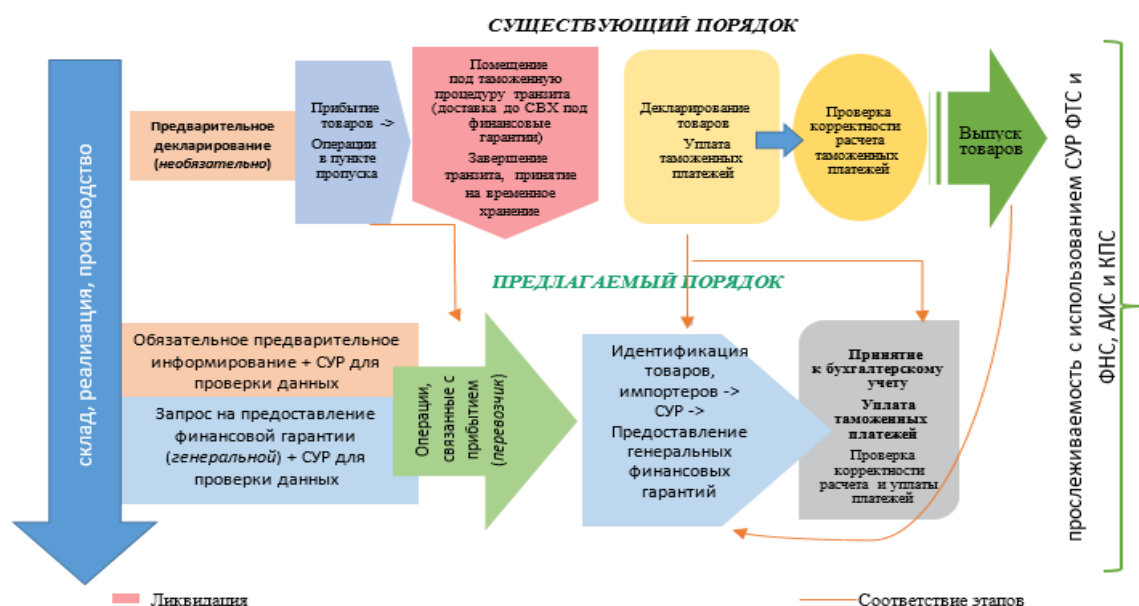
СУЩЕСТВУЮЩИЙ ПОРЯДОК

склад, реализация, производство

Предварительное декларирование (необязательно)

Прибытие товаров -> Операции в пункте пропуска

Помещение под таможенную процедуру транзита (доставка до СВХ под финансовые гарантии)

Завершение транзита, принятие на временное хранение

Декларирование товаров

Уплата таможенных платежей

Проверка корректности расчета таможенных платежей

Выпуск товаров

прослеживаемость с использованием СУР ФТС и ФНС, АИС и КПС

ПРЕДЛАГАЕМЫЙ ПОРЯДОК

Обязательное предварительное информирование + СУР для проверки данных

Запрос на предоставление финансовой гарантии (генеральной) + СУР для проверки данных

Операции, связанные с прибытием (перевозчик)

Идентификация товаров, импортеров -> СУР -> Предоставление генеральных финансовых гарантий

Принятие к бухгалтерскому учету

Уплата таможенных платежей

Проверка корректности расчета и уплаты платежей

Ликвидация

Соответствие этапов